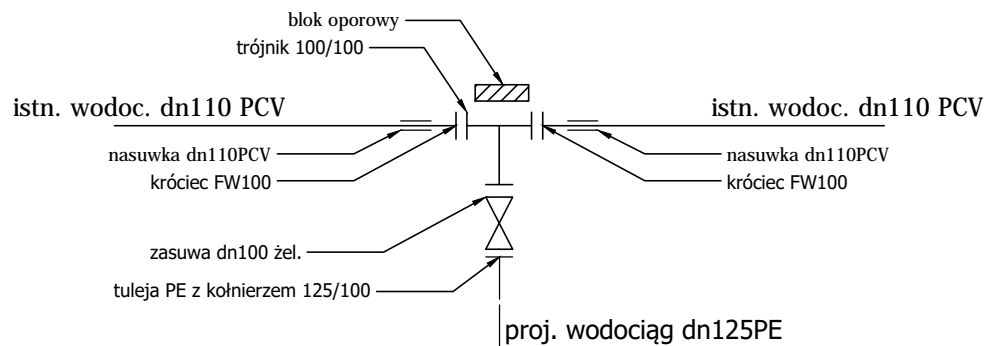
blok oporowy
trójnik 100/100

istn. wodoc. dn110 PCV

istn. wodoc. dn110 PCV

nasuwka dn110PCV
króciec FW100

nasuwka dn110PCV
króciec FW100

zasuwa dn100 żel.

tuleja PE z kołnierzem 125/100

proj. wodociąg dn125PE